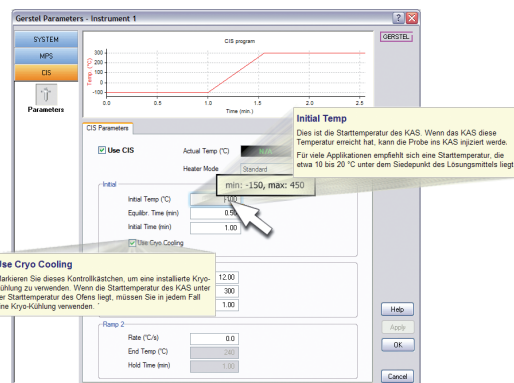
Gerstel Parameters - Instrument 1

SYSTEM
MPS
CIS
Parameters

GERSTEL

CIS program
300
200
100
0
-100
Temp (°C)
0.0
0.5
1.0
1.5
2.0
2.5
Time (min.)

CIS Parameters

Use CIS
Actual Temp (°C)
N/A
Heater Mode
Standard

Initial
Initial Temp (°C)
Equilibr. Time (min)
0.50
Initial Time (min)
1.00
Use Cryo Cooling

12.00
300
1.00

Ramp 2
Rate (°C/s)
0.0
End Temp (°C)
240
Hold Time (min)
1.00

Initial Temp
Dies ist die Starttemperatur des KAS. Wenn das KAS diese Temperatur erreicht hat, kann die Probe ins KAS injiziert werde.
Für viele Applikationen empfiehlt sich eine Starttemperatur, die etwa 10 bis 20 °C unter dem Siedepunkt des Lösungsmittels liegt

min: -150, max: 450

Use Cryo Cooling
Markieren Sie dieses Kontrollkästchen, um eine installierte Kryo-Kühlung zu verwenden. Wenn die Starttemperatur des KAS unter der Starttemperatur des Ofens liegt, müssen Sie in jedem Fall eine Kryo-Kühlung verwenden.

Help
Apply
OK
Cancel